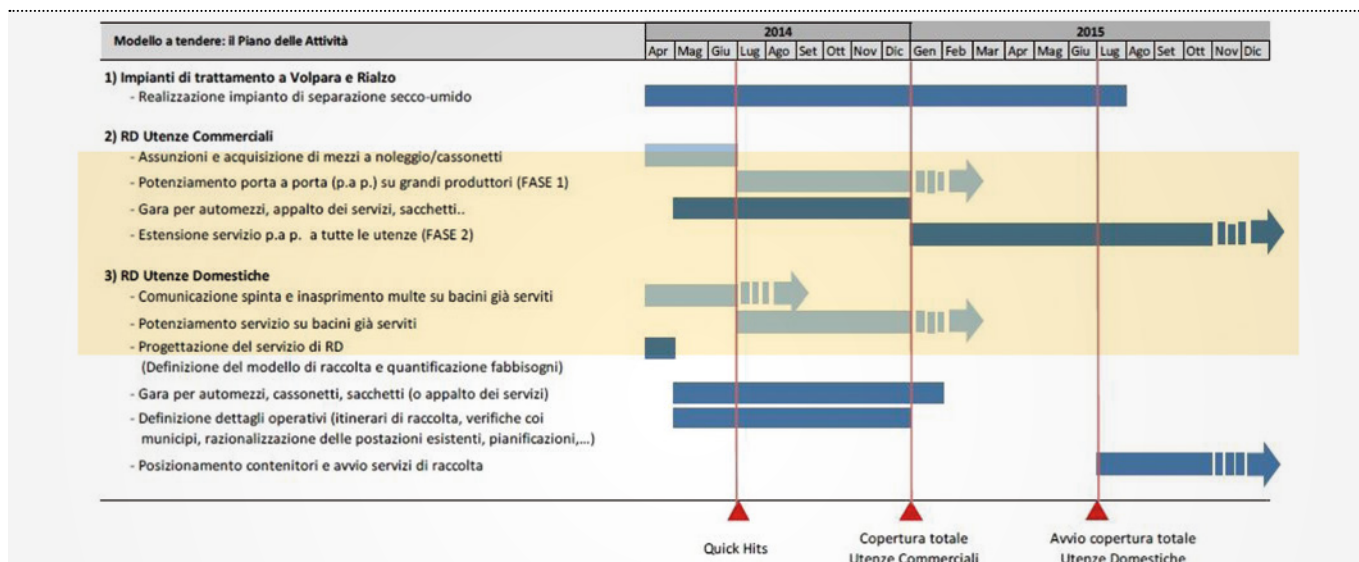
| Modello a tendere: il Piano delle Attività | 2014 | | | | | | | | | 2015 | | | | | | | | | | | |
|---|---|---|---|---|---|---|---|---|---|---|---|---|---|---|---|---|---|---|---|---|---|
| | Apr | Mag | Giu | Lug | Ago | Set | Ott | Nov | Dic | Gen | Feb | Mar | Apr | Mag | Giu | Lug | Ago | Set | Ott | Nov | Dic |

1) Impianti di trattamento a Volpara e Rialzo
- Realizzazione impianto di separazione secco-umido

2) RD Utenze Commerciali
- Assunzioni e acquisizione di mezzi a noleggio/cassonetti
- Potenziamento porta a porta (p.a p.) su grandi produttori (FASE 1)
- Gara per automezzi, appalto dei servizi, sacchetti..
- Estensione servizio p.a p. a tutte le utenze (FASE 2)

3) RD Utenze Domestiche
- Comunicazione spinta e inasprimento multe su bacini già serviti
- Potenziamento servizio su bacini già serviti
- Progettazione del servizio di RD
(Definizione del modello di raccolta e quantificazione fabbisogni)
- Gara per automezzi, cassonetti, sacchetti (o appalto dei servizi)
- Definizione dettagli operativi (itinerari di raccolta, verifiche coi municipi, razionalizzazione delle postazioni esistenti, pianificazioni,...)
- Posizionamento contenitori e avvio servizi di raccolta

Quick Hits

Copertura totale Utenze Commerciali

Avvio copertura totale Utenze Domestiche